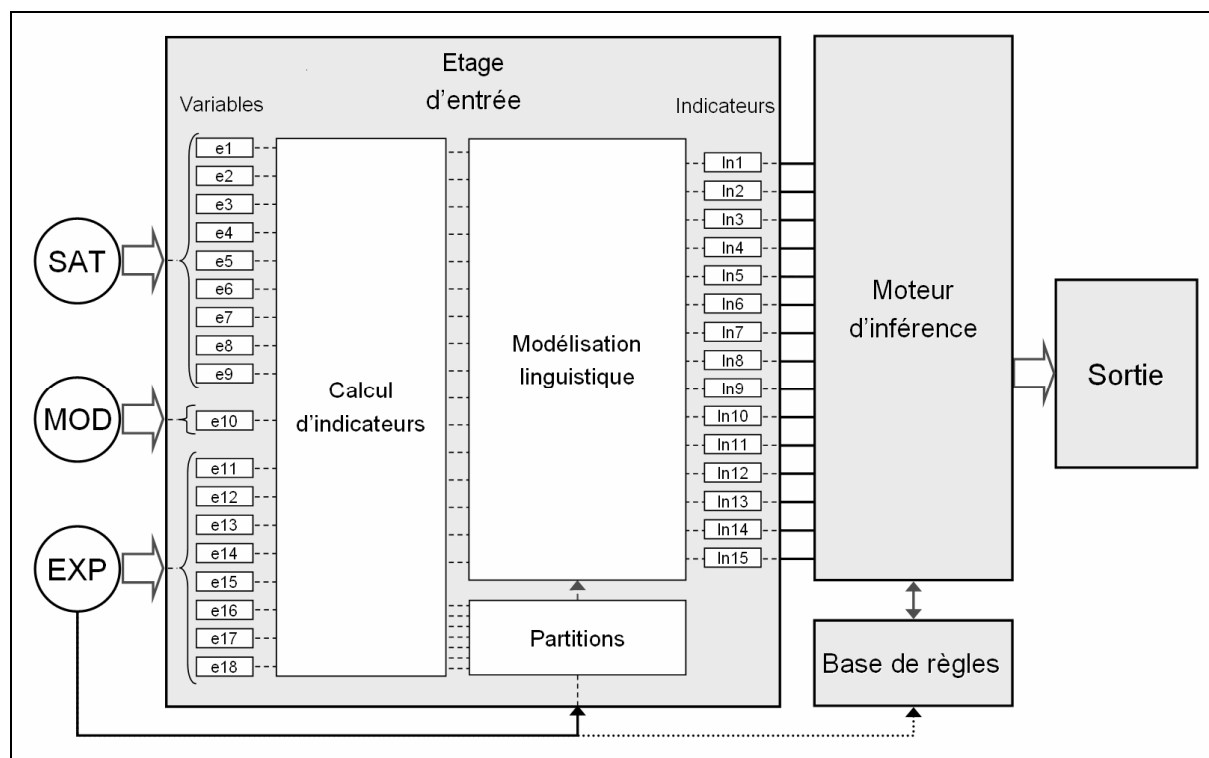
Etage d'entrée

Variables

Indicateurs

e1
e2
e3
e4
e5
e6
e7
e8
e9
e10
e11
e12
e13
e14
e15
e16
e17
e18

SAT

MOD

EXP

Calcul d'indicateurs

Modélisation linguistique

Partitions

In1
In2
In3
In4
In5
In6
In7
In8
In9
In10
In11
In12
In13
In14
In15

Moteur d'inférence

Base de règles

Sortie